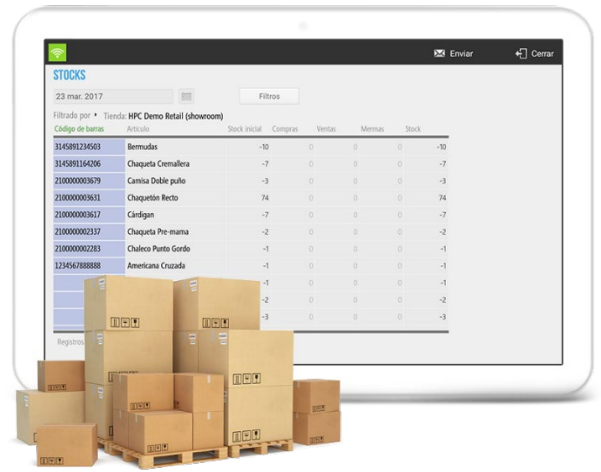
Enviar
Cerrar

STOCKS

23 mar. 2017

Filtros

Filtrado por ▸ Tienda: HPC Demo Retail (showroom)

| Código de barras | Artículo | Stock inicial | Compras | Ventas | Mermas | Stock |
|---|---|---|---|---|---|---|
| 3145891234503 | Bermudas | -10 | 0 | 0 | 0 | -10 |
| 3145891164206 | Chaqueta Cremallera | -7 | 0 | 0 | 0 | -7 |
| 2100000003679 | Camisa Doble puño | -3 | 0 | 0 | 0 | -3 |
| 2100000003631 | Chaquetón Recto | 74 | 0 | 0 | 0 | 74 |
| 2100000003617 | Cárdigan | -7 | 0 | 0 | 0 | -7 |
| 2100000002337 | Chaqueta Pre-mama | -2 | 0 | 0 | 0 | -2 |
| 2100000002283 | Chaleco Punto Gordo | -1 | 0 | 0 | 0 | -1 |
| 1234567888888 | Americana Cruzada | -1 | 0 | 0 | 0 | -1 |
| | | -1 | 0 | 0 | 0 | -1 |
| | | -2 | 0 | 0 | 0 | -2 |
| | | -3 | 0 | 0 | 0 | -3 |

Registros